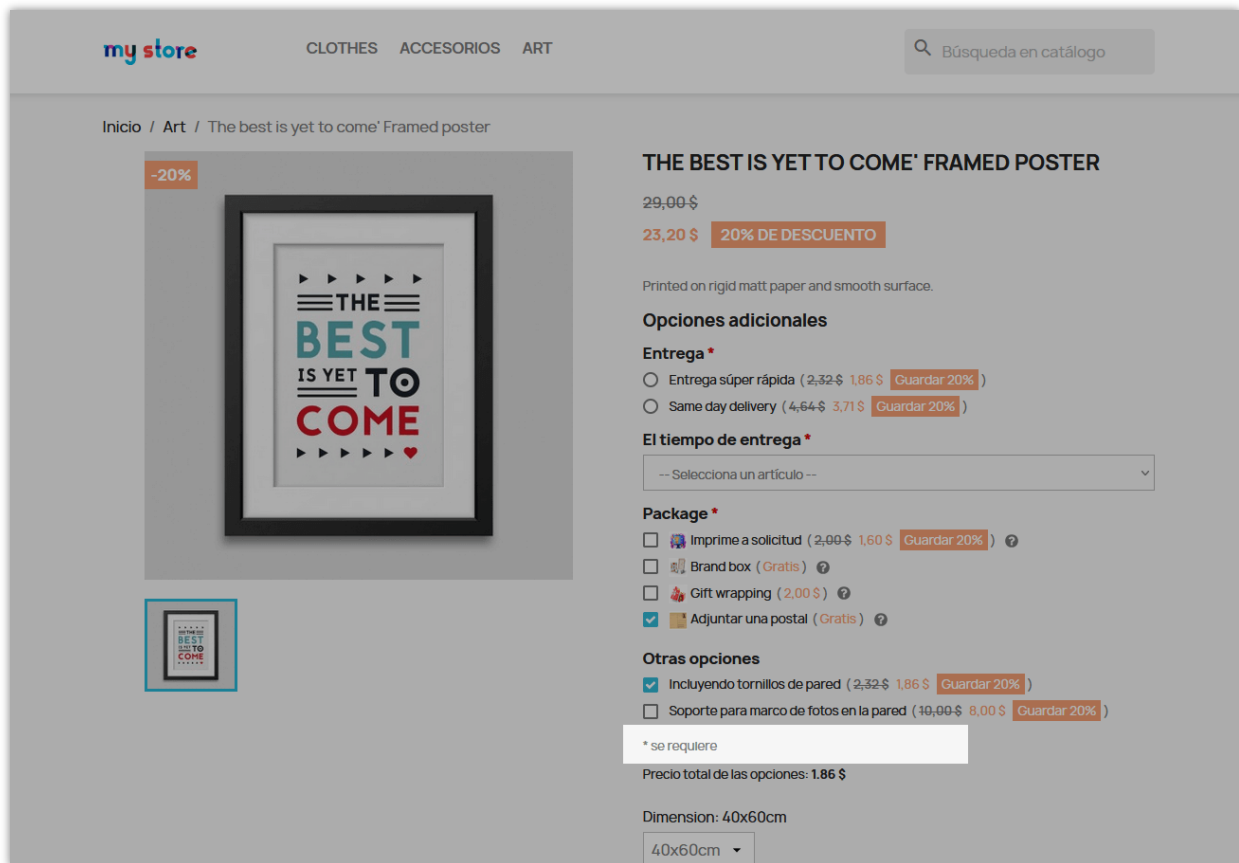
my store

CLOTHES ACCESORIOS ART

Búsqueda en catálogo

Inicio / Art / The best is yet to come' Framed poster

-20%

THE BEST IS YET TO COME

THE BEST IS YET TO COME' FRAMED POSTER

~~29,00 $~~

23,20 $ 20% DE DESCUENTO

Printed on rigid matt paper and smooth surface.

Opciones adicionales

Entrega *

Entrega súper rápida ( ~~2,32 $~~ 1,86 $ Guardar 20% )

Same day delivery ( ~~4,64 $~~ 3,71 $ Guardar 20% )

El tiempo de entrega *

-- Selecciona un artículo --

Package *

Imprime a solicitud ( ~~2,00 $~~ 1,60 $ Guardar 20% )

Brand box ( Gratis )

Gift wrapping ( 2,00 $ )

Adjuntar una postal ( Gratis )

Otras opciones

Incluyendo tornillos de pared ( ~~2,32 $~~ 1,86 $ Guardar 20% )

Soporte para marco de fotos en la pared ( ~~10,00 $~~ 8,00 $ Guardar 20% )

* se requiere

Precio total de las opciones: 1.86 $

Dimension: 40x60cm

40x60cm